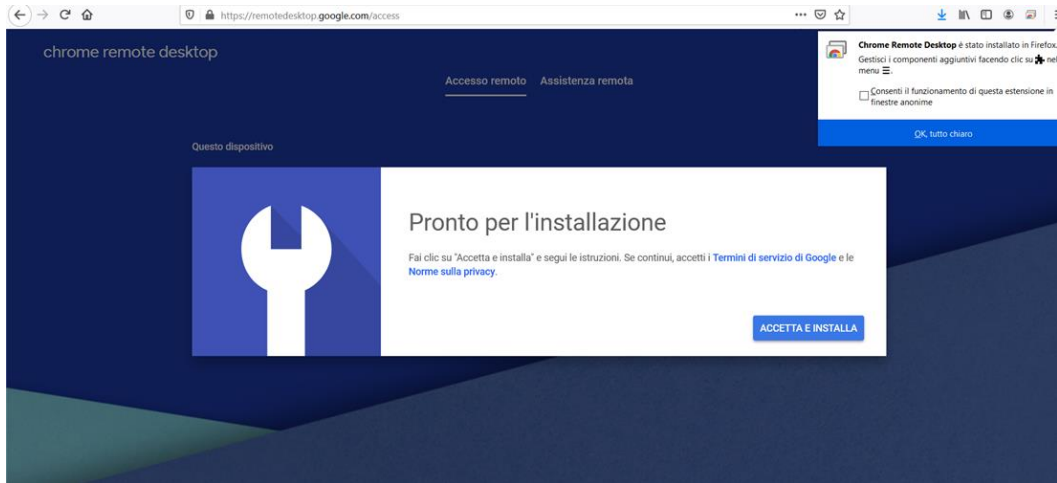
https://remotedesktop.google.com/access

chrome remote desktop

Accesso remoto Assistenza remota

Chrome Remote Desktop è stato installato in Firefox. Gestisci i componenti aggiuntivi facendo clic su nel menu ☰.

Consenti il funzionamento di questa estensione in finestre anonime

OK, tutto chiaro

Questo dispositivo

Pronto per l'installazione

Fai clic su "Accetta e installa" e segui le istruzioni. Se continui, accetti i Termini di servizio di Google e le Norme sulla privacy.

ACCETTA E INSTALLA